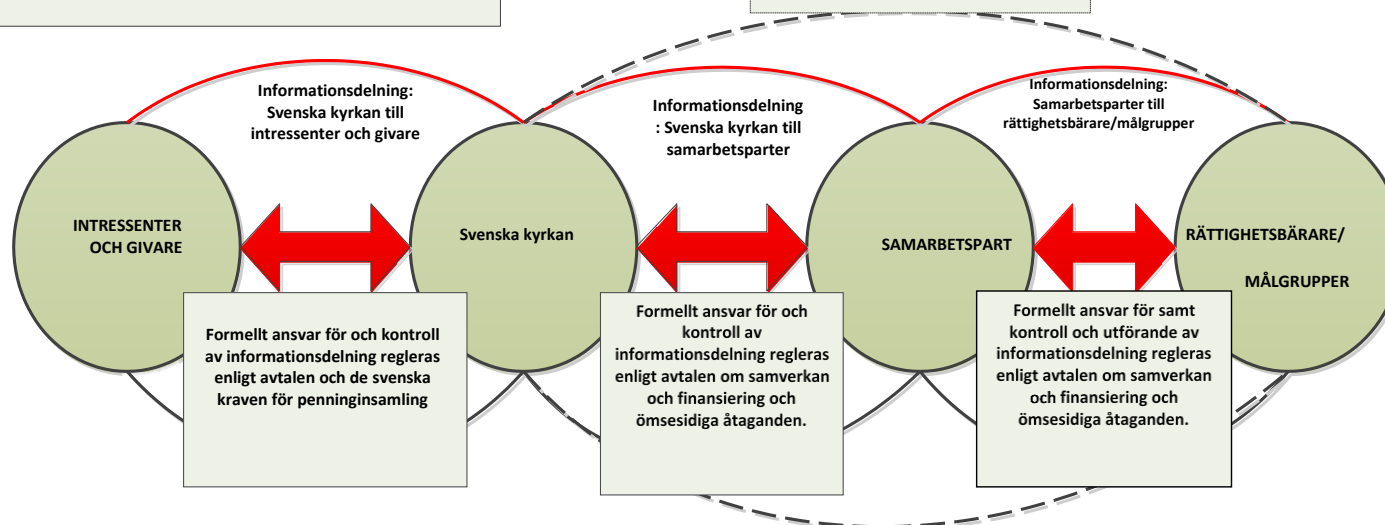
Informationsdelning: Svenska kyrkan till intressenter och givare

Informationsdelning : Svenska kyrkan till samarbetsparter

Informationsdelning: Samarbetsparter till rättighetsbärare/målgrupper

INTRESSENTER OCH GIVARE

Svenska kyrkan

SAMARBETSPART

RÄTTIGHETSBÄRARE/

MÅLGRUPPER

Formellt ansvar för och kontroll av informationsdelning regleras enligt avtalen och de svenska kraven för penninginsamling

Formellt ansvar för och kontroll av informationsdelning regleras enligt avtalen om samverkan och finansiering och ömsesidiga åtaganden.

Formellt ansvar för samt kontroll och utförande av informationsdelning regleras enligt avtalen om samverkan och finansiering och ömsesidiga åtaganden.